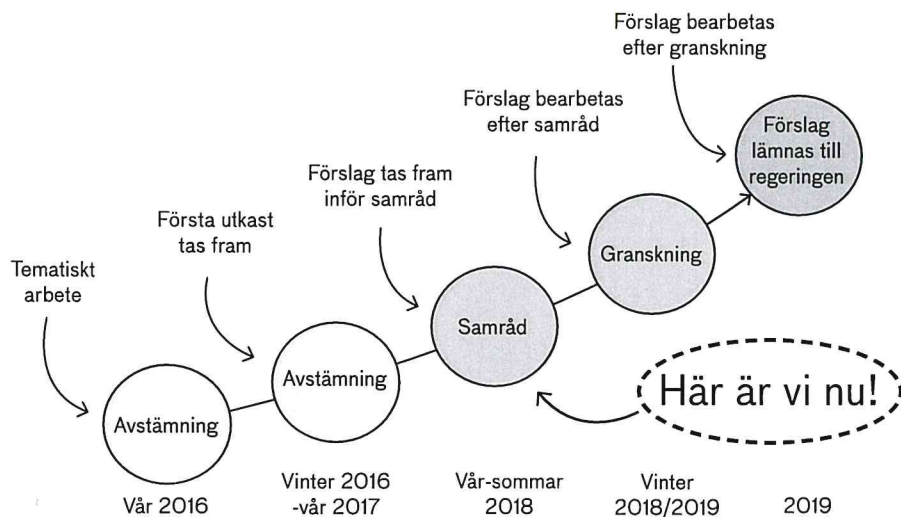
Förslag bearbetas efter granskning

Förslag bearbetas efter samråd

Förslag lämnas till regeringen

Förslag tas fram inför samråd

Första utkast tas fram

Granskning

Tematiskt arbete

Samråd

Avstämning

Här är vi nu!

Avstämning

Vår 2016

Vinter 2016 -vår 2017

Vår-sommar 2018

Vinter 2018/2019

2019